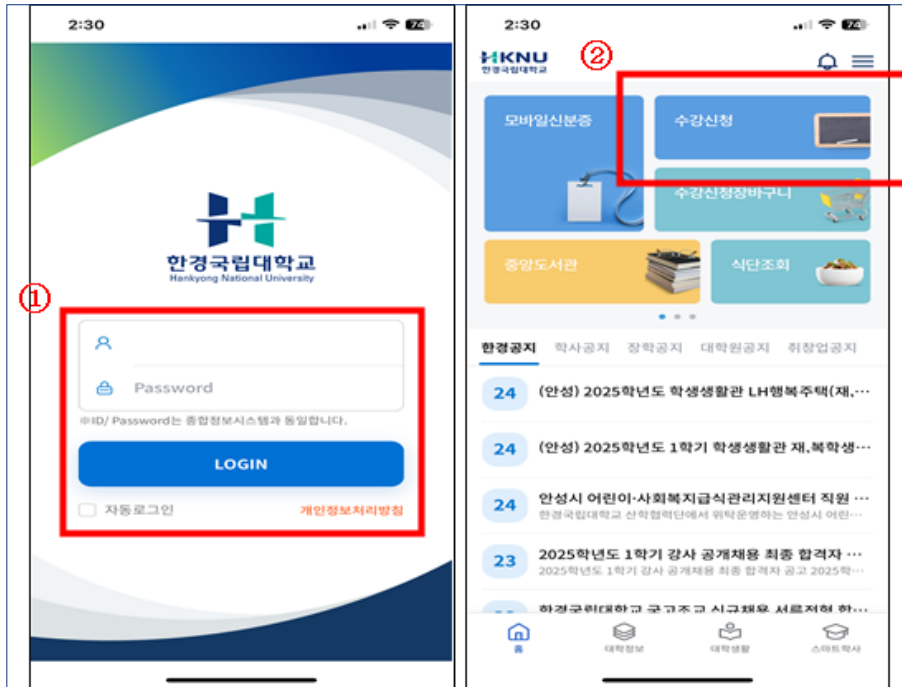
2:30

한경국립대학교
Hankyong National University

①

Password

※ID/ Password는 종합정보시스템과 동일합니다.

LOGIN

자동로그인 개인정보처리방침

2:30

HKNU
한경국립대학교

②

모바일신분증

수강신청

수강신청장바구니

중앙도서관

식단조회

한경공지 학사공지 장학공지 대학원공지 취창업공지

24 (안성) 2025학년도 학생생활관 LH행복주택(재,…

24 (안성) 2025학년도 1학기 학생생활관 재,복학생…

24 안성시 어린이·사회복지급식관리지원센터 직원 …
한경국립대학교 산학협력단에서 위탁운영하는 안성시 어린…

23 2025학년도 1학기 강사 공개채용 최종 합격자 …
2025학년도 1학기 강사 공개채용 최종 합격자 공고 2025학…

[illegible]

홈 대학정보 대학생활 스마트학사